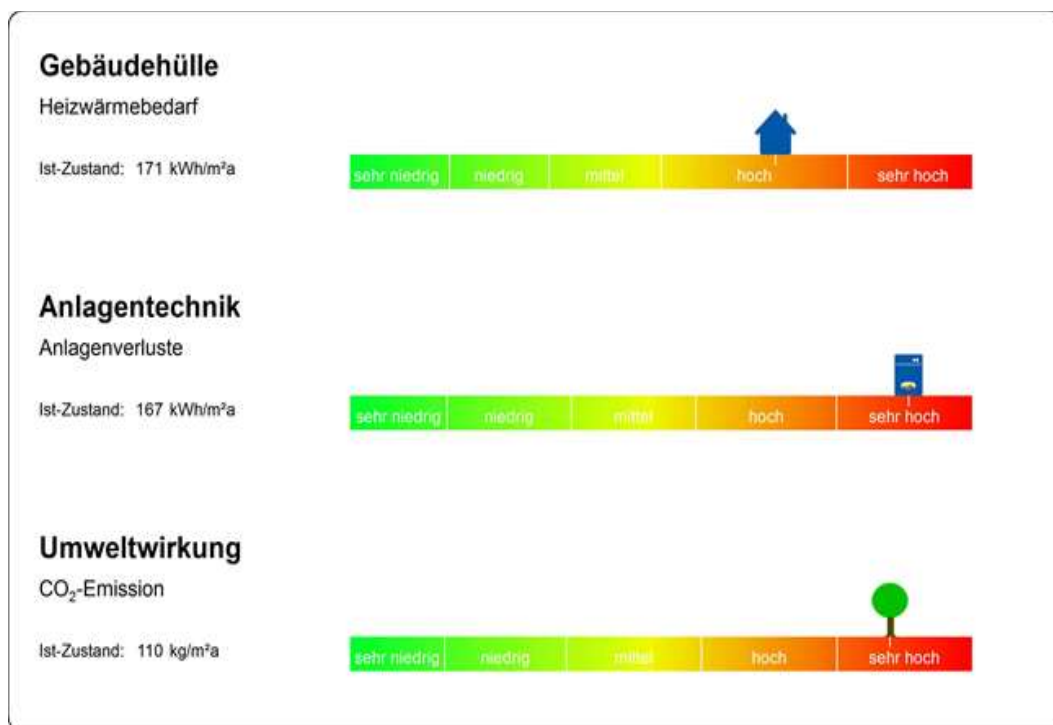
Gebäudehülle

Heizwärmebedarf

Ist-Zustand: 171 kWh/m²a

| sehr niedrig | niedrig | mittel | hoch | sehr hoch |
|---|---|---|---|---|

Anlagentechnik

Anlagenverluste

Ist-Zustand: 167 kWh/m²a

| sehr niedrig | niedrig | mittel | hoch | sehr hoch |
|---|---|---|---|---|

Umweltwirkung

$CO_2$-Emission

Ist-Zustand: 110 kg/m²a

| sehr niedrig | niedrig | mittel | hoch | sehr hoch |
|---|---|---|---|---|